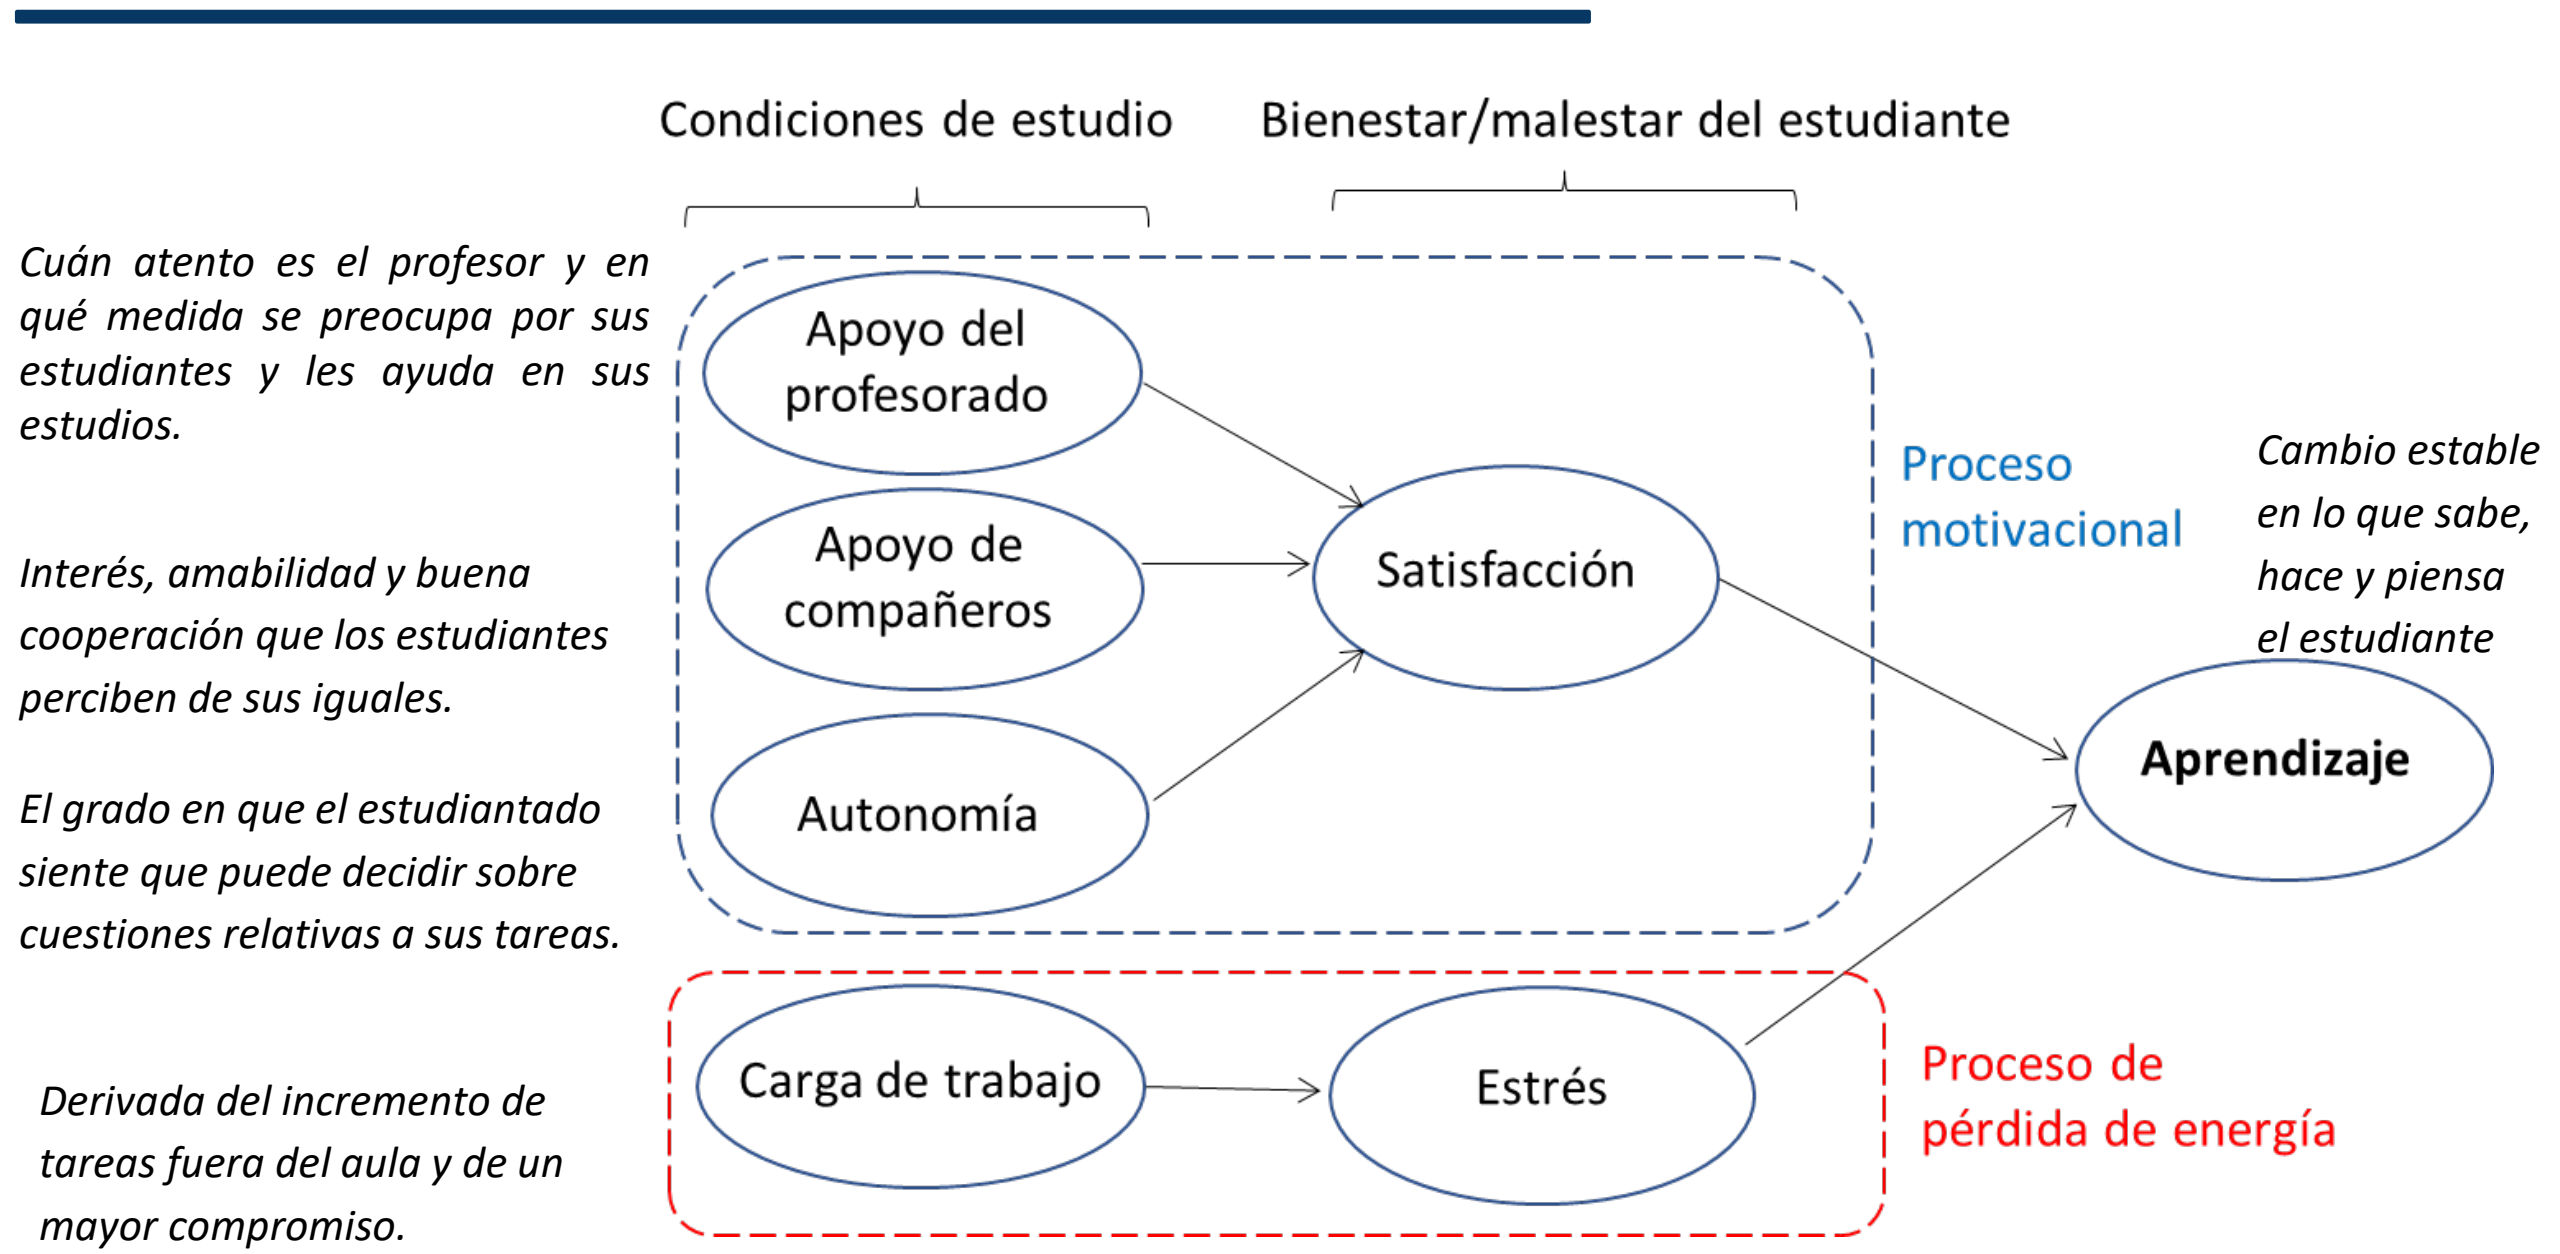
Condiciones de estudio

Bienestar/malestar del estudiante

Cuán atento es el profesor y en qué medida se preocupa por sus estudiantes y les ayuda en sus estudios.

Apoyo del profesorado

Interés, amabilidad y buena cooperación que los estudiantes perciben de sus iguales.

Apoyo de compañeros

Satisfacción

Proceso motivacional

Cambio estable en lo que sabe, hace y piensa el estudiante

El grado en que el estudiantado siente que puede decidir sobre cuestiones relativas a sus tareas.

Autonomía

Aprendizaje

Derivada del incremento de tareas fuera del aula y de un mayor compromiso.

Carga de trabajo

Estrés

Proceso de pérdida de energía